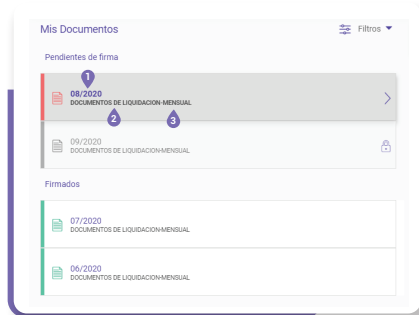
Mis Documentos

Filtros

Pendientes de firma

1

08/2020
DOCUMENTOS DE LIQUIDACION-MENSUAL

2 3

09/2020
DOCUMENTOS DE LIQUIDACION-MENSUAL

Firmados

07/2020
DOCUMENTOS DE LIQUIDACION-MENSUAL

06/2020
DOCUMENTOS DE LIQUIDACION-MENSUAL